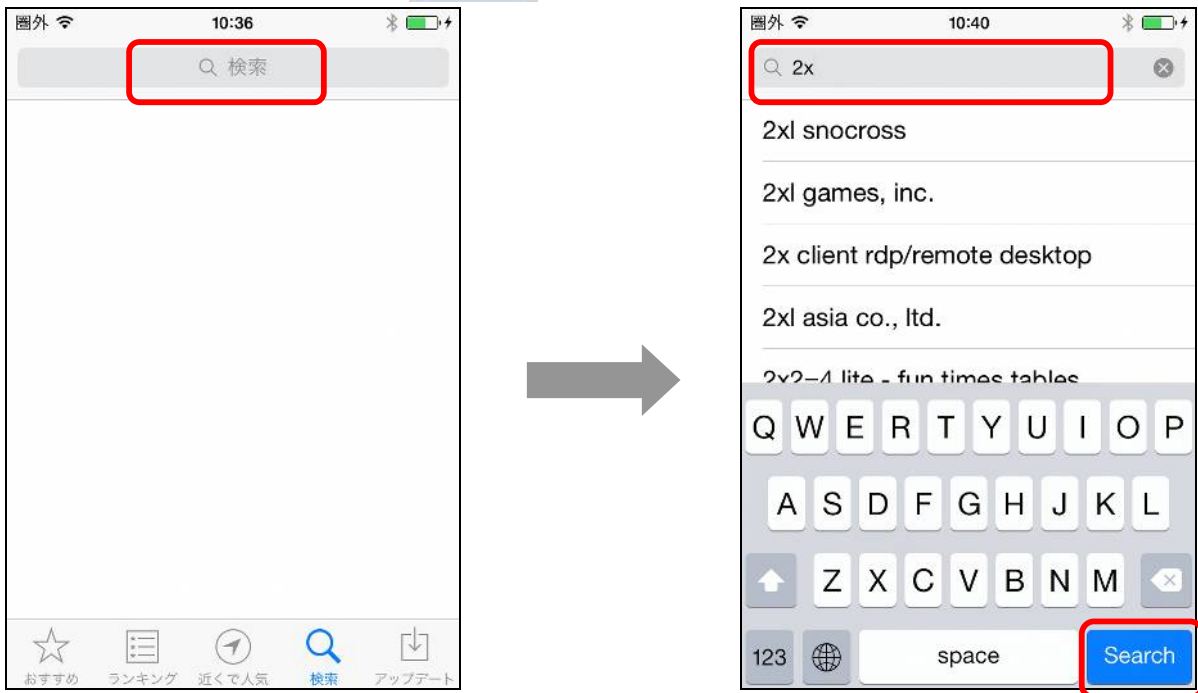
圏外
10:36

検索

おすすめ
ランキング
近くで人気
検索
アップデート

圏外
10:40

2x

2xl snocross

2xl games, inc.

2x client rdp/remote desktop

2xl asia co., ltd.

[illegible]

Q W E R T Y U I O P

A S D F G H J K L

Z X C V B N M

123
space
Search